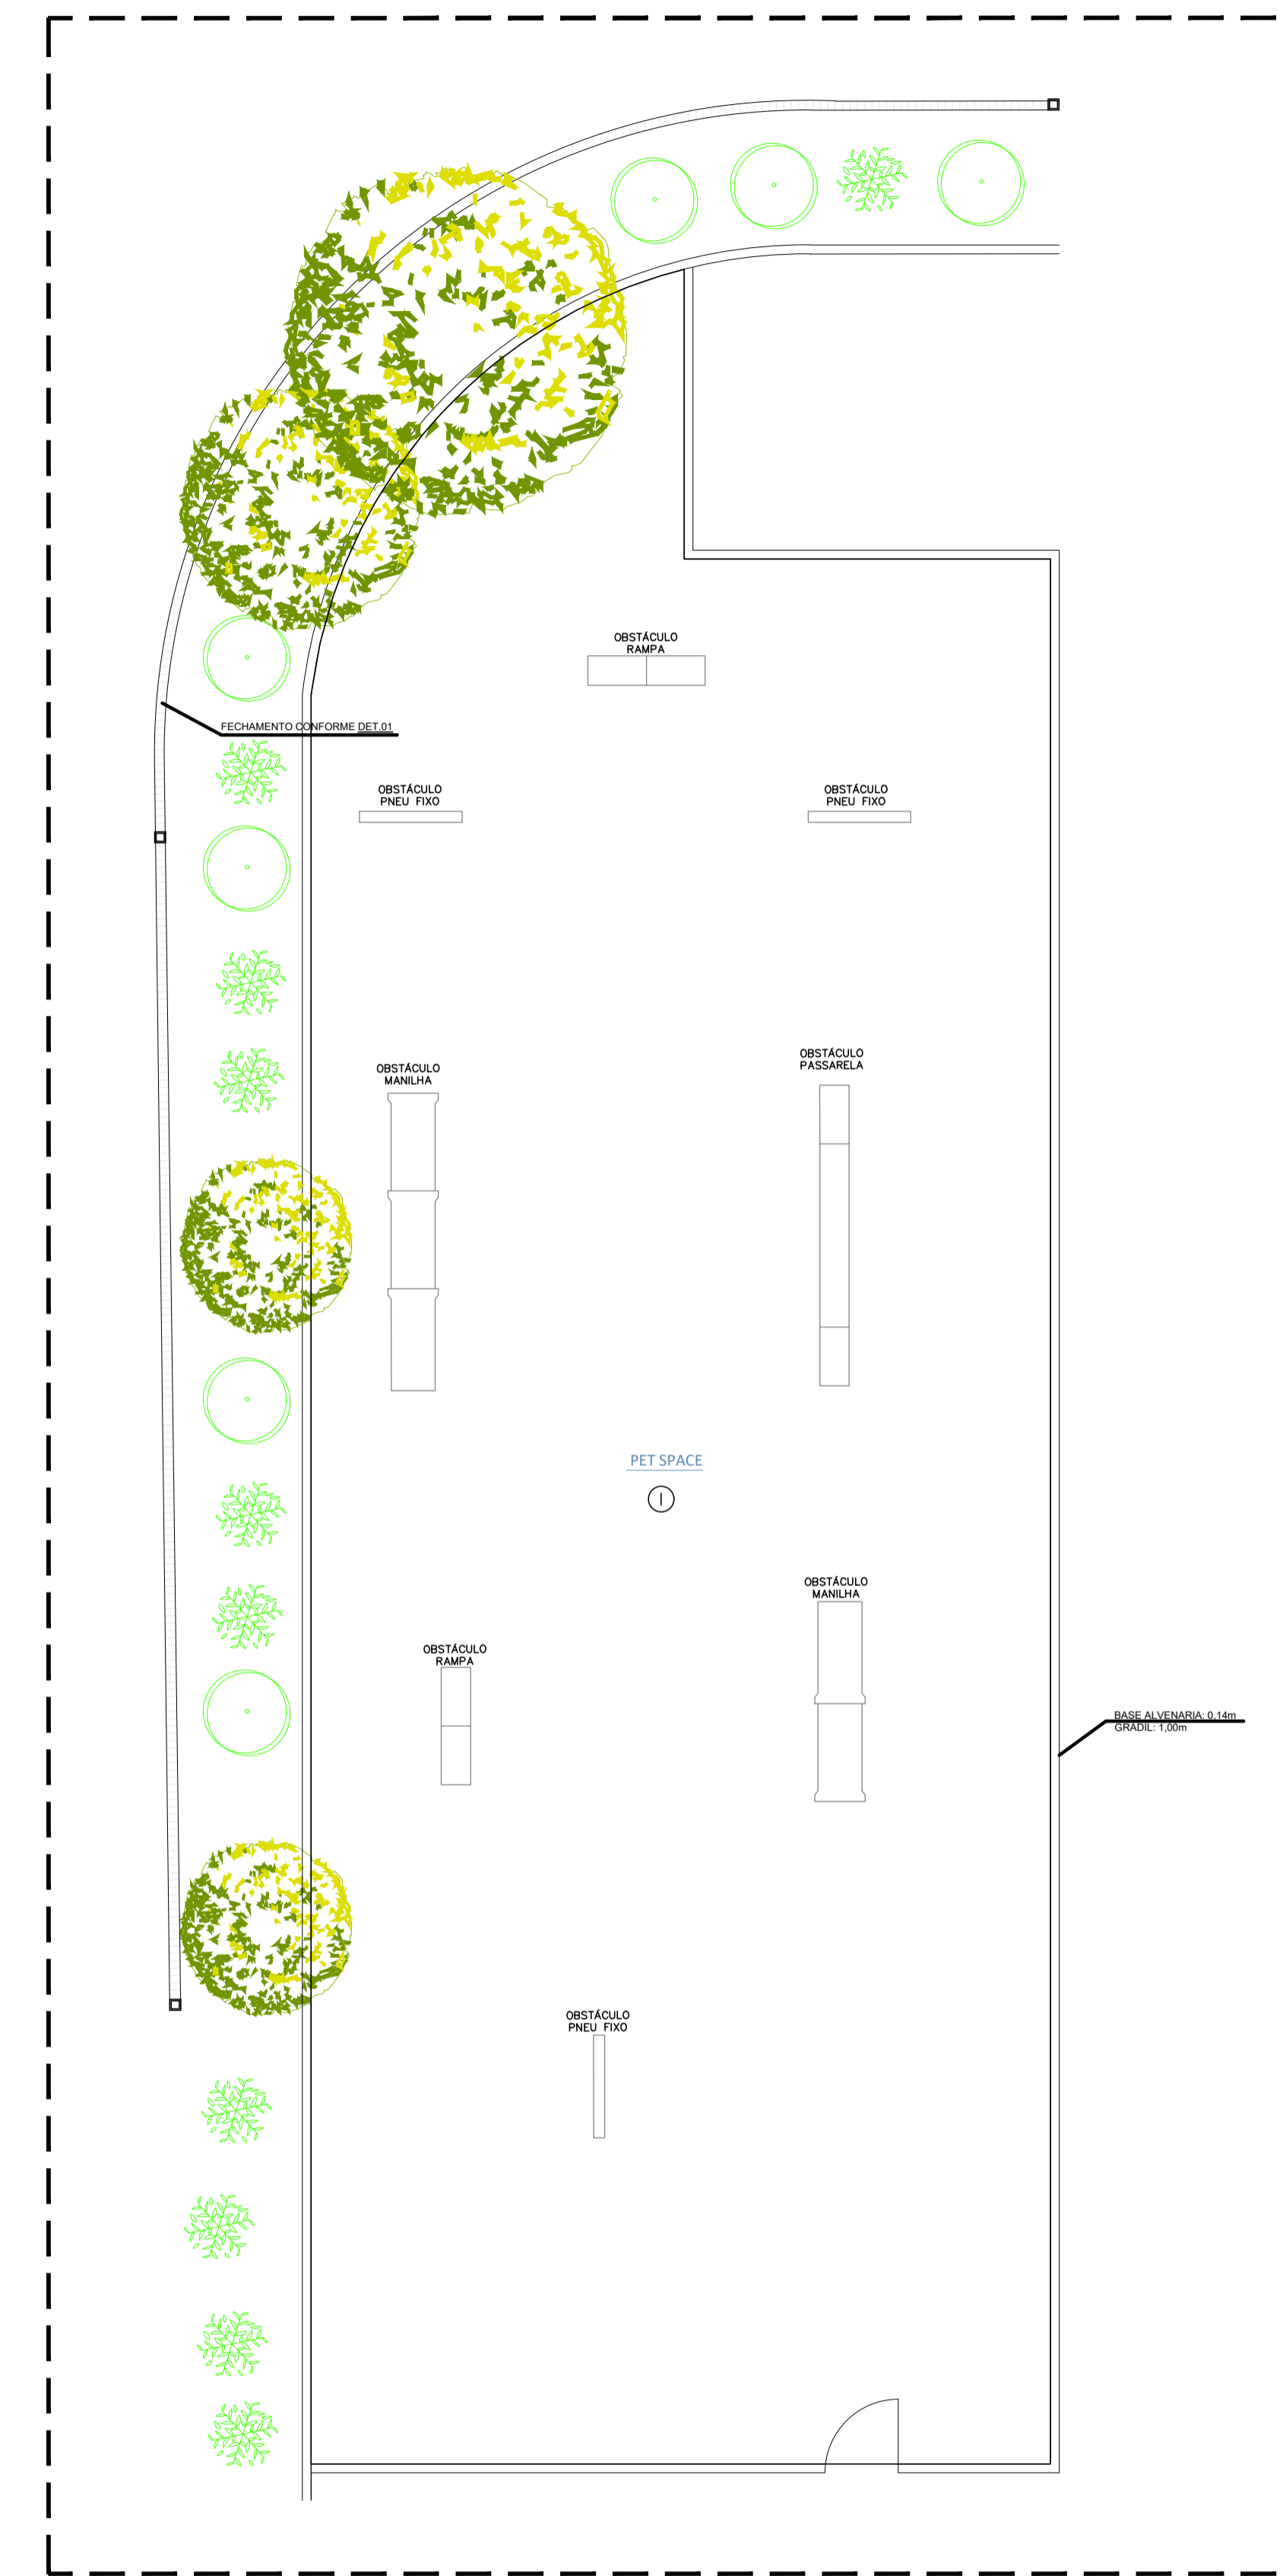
OBSTÁCULO
RAMPA

FECHAMENTO CONFORME DET.01

OBSTÁCULO
PNEU FIXO

OBSTÁCULO
PNEU FIXO

OBSTÁCULO
MANILHA

OBSTÁCULO
PASSARELA

PET SPACE

OBSTÁCULO
MANILHA

OBSTÁCULO
RAMPA

BASE ALVENARIA: 0,14m
GRADIL: 1,00m

OBSTÁCULO
PNEU FIXO